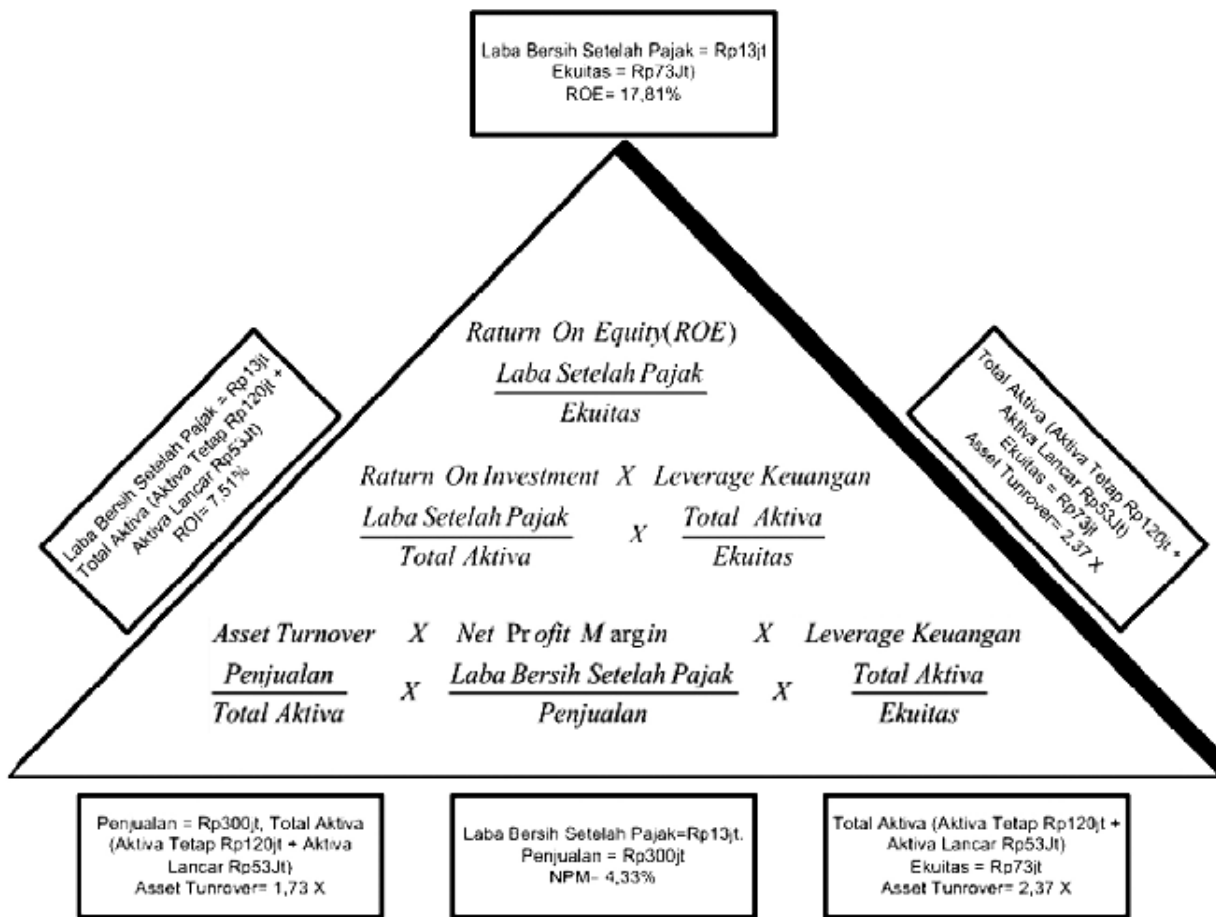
Laba Bersih Setelah Pajak = Rp13jt
Ekuitas = Rp73Jt)
ROE= 17,81%

Laba Bersih Setelah Pajak = Rp13jt
Total Aktiva (Aktiva Tetap Rp120jt + Aktiva Lancar Rp53Jt)
ROI= 7,51%

$Raturn\ On\ Equity(ROE)$

$\frac{Laba\ Setelah\ Pajak}{Ekuitas}$

$Raturn\ On\ Investment\ X\ Leverage\ Keuangan$

$\frac{Laba\ Setelah\ Pajak}{Total\ Aktiva}\ X\ \frac{Total\ Aktiva}{Ekuitas}$

$Asset\ Turnover\ X\ Net\ Pr\ ofit\ M\ argin\ X\ Leverage\ Keuangan$

$\frac{Penjualan}{Total\ Aktiva}\ X\ \frac{Laba\ Bersih\ Setelah\ Pajak}{Penjualan}\ X\ \frac{Total\ Aktiva}{Ekuitas}$

Total Aktiva (Aktiva Tetap Rp120jt + Aktiva Lancar Rp53Jt)
Ekuitas = Rp73jt
Asset Tunrover= 2,37 X

Penjualan = Rp300jt, Total Aktiva (Aktiva Tetap Rp120jt + Aktiva Lancar Rp53Jt)
Asset Tunrover= 1,73 X

Laba Bersih Setelah Pajak=Rp13jt.
Penjualan = Rp300jt
NPM- 4,33%

Total Aktiva (Aktiva Tetap Rp120jt + Aktiva Lancar Rp53Jt)
Ekuitas = Rp73jt
Asset Tunrover= 2,37 X